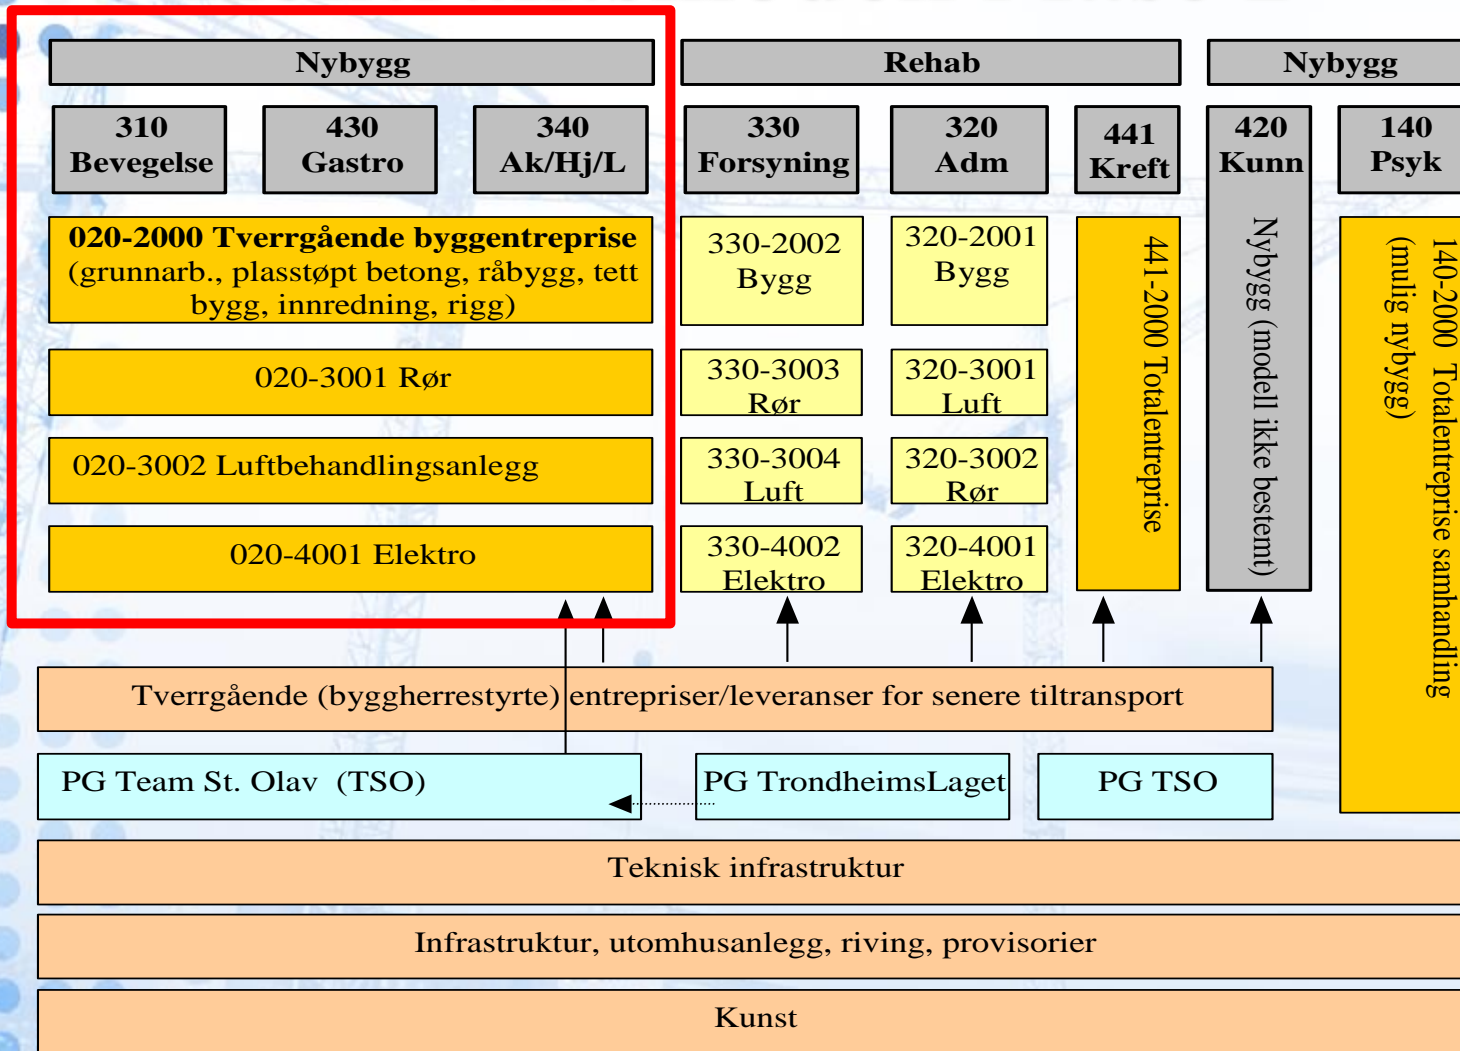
Nybygg

Rehab

Nybygg

310 Bevegelse

430 Gastro

340 Ak/Hj/L

330 Forsyning

320 Adm

441 Kreft

420 Kunn

140 Psyk

020-2000 Tverrgående byggentreprise (grunnarb., plasstøpt betong, råbygg, tett bygg, innredning, rigg)

020-3001 Rør

020-3002 Luftbehandlingsanlegg

020-4001 Elektro

330-2002 Bygg

330-3003 Rør

330-3004 Luft

330-4002 Elektro

320-2001 Bygg

320-3001 Luft

320-3002 Rør

320-4001 Elektro

441-2000 Totalentreprise

Nybygg (modell ikke bestemt)

140-2000 Totalentreprise samhandling (mulig nybygg)

Tverrgående (byggherrestyrte) entrepriser/leveranser for senere tiltransport

PG Team St. Olav (TSO)

PG TrondheimsLaget

PG TSO

Teknisk infrastruktur

Infrastruktur, utomhusanlegg, riving, provisorier

Kunst